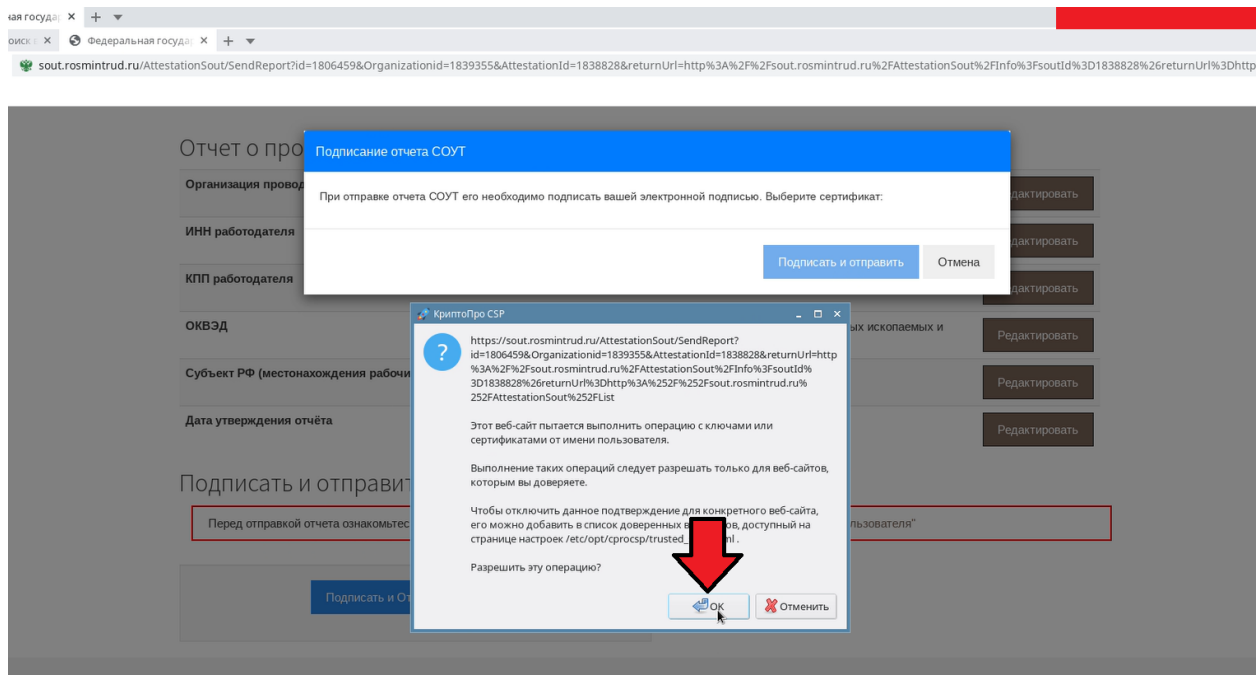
ная государ ✕ + ▾

оиск ✕ Федеральная государ ✕ + ▾

sout.rosmintrud.ru/AttestationSout/SendReport?id=1806459&Organizationid=1839355&AttestationId=1838828&returnUrl=http%3A%2F%2Fsout.rosmintrud.ru%2FAttestationSout%2FInfo%3FsoutId%3D1838828%26returnUrl%3Dhttp

Отчет о про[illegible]

Организация провод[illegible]

ИНН работодателя

КПП работодателя

ОКВЭД

Субъект РФ (местонахождения рабочи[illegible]

Дата утверждения отчёта

Подписать и отправит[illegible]

Перед отправкой отчета ознакомьтес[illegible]

Подписать и От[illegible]

Подписание отчета СОУТ

При отправке отчета СОУТ его необходимо подписать вашей электронной подписью. Выберите сертификат:

Подписать и отправить

Отмена

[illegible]дактировать

Редактировать

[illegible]дактировать

ых ископаемых и

Редактировать

Редактировать

Редактировать

ользователя"

КриптоПро CSP

https://sout.rosmintrud.ru/AttestationSout/SendReport?id=1806459&Organizationid=1839355&AttestationId=1838828&returnUrl=http%3A%2F%2Fsout.rosmintrud.ru%2FAttestationSout%2FInfo%3FsoutId%3D1838828%26returnUrl%3Dhttp%3A%2F%2Fsout.rosmintrud.ru%252FAttestationSout%252FList

Этот веб-сайт пытается выполнить операцию с ключами или сертификатами от имени пользователя.

Выполнение таких операций следует разрешать только для веб-сайтов, которым вы доверяете.

Чтобы отключить данное подтверждение для конкретного веб-сайта, его можно добавить в список доверенных в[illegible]ов, доступный на странице настроек /etc/opt/cprocsp/trusted_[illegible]ml .

Разрешить эту операцию?

OK

Отменить